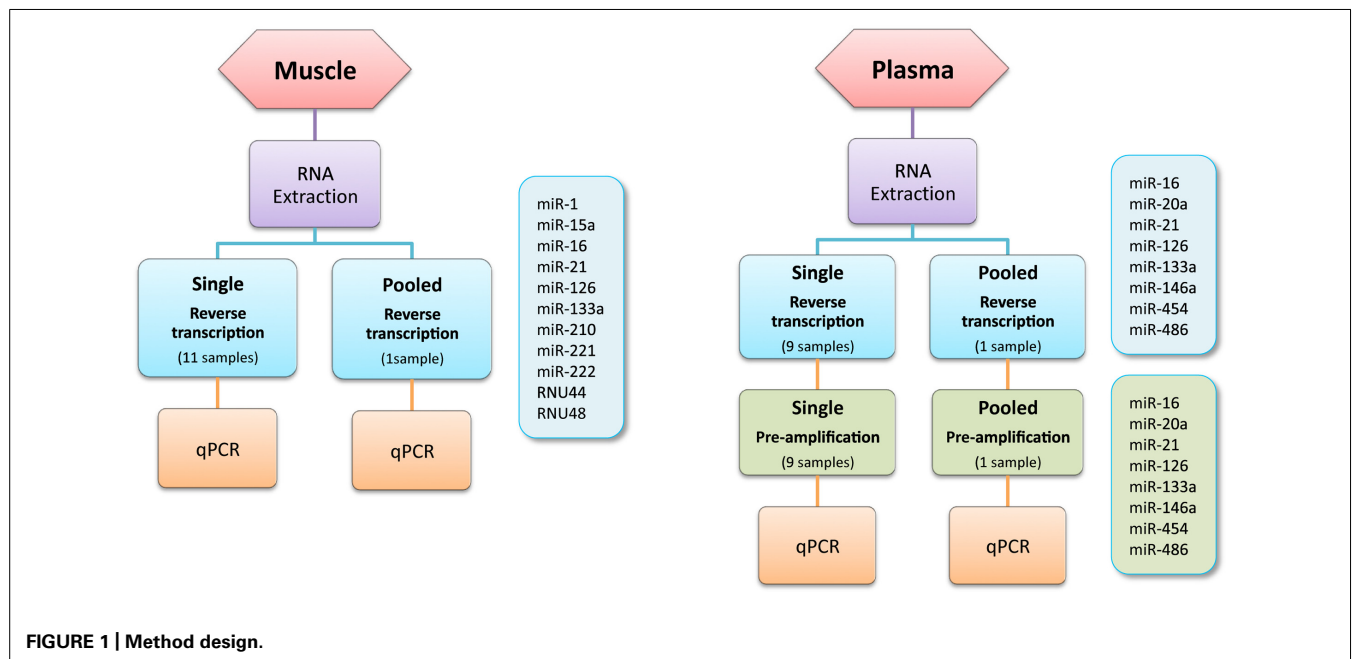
Muscle

RNA Extraction

Single
Reverse transcription
(11 samples)

Pooled
Reverse transcription
(1sample)

qPCR

qPCR

miR-1
miR-15a
miR-16
miR-21
miR-126
miR-133a
miR-210
miR-221
miR-222
RNU44
RNU48

Plasma

RNA Extraction

Single
Reverse transcription
(9 samples)

Pooled
Reverse transcription
(1 sample)

Single
Pre-amplification
(9 samples)

Pooled
Pre-amplification
(1 sample)

qPCR

qPCR

miR-16
miR-20a
miR-21
miR-126
miR-133a
miR-146a
miR-454
miR-486

miR-16
miR-20a
miR-21
miR-126
miR-133a
miR-146a
miR-454
miR-486

FIGURE 1 | Method design.